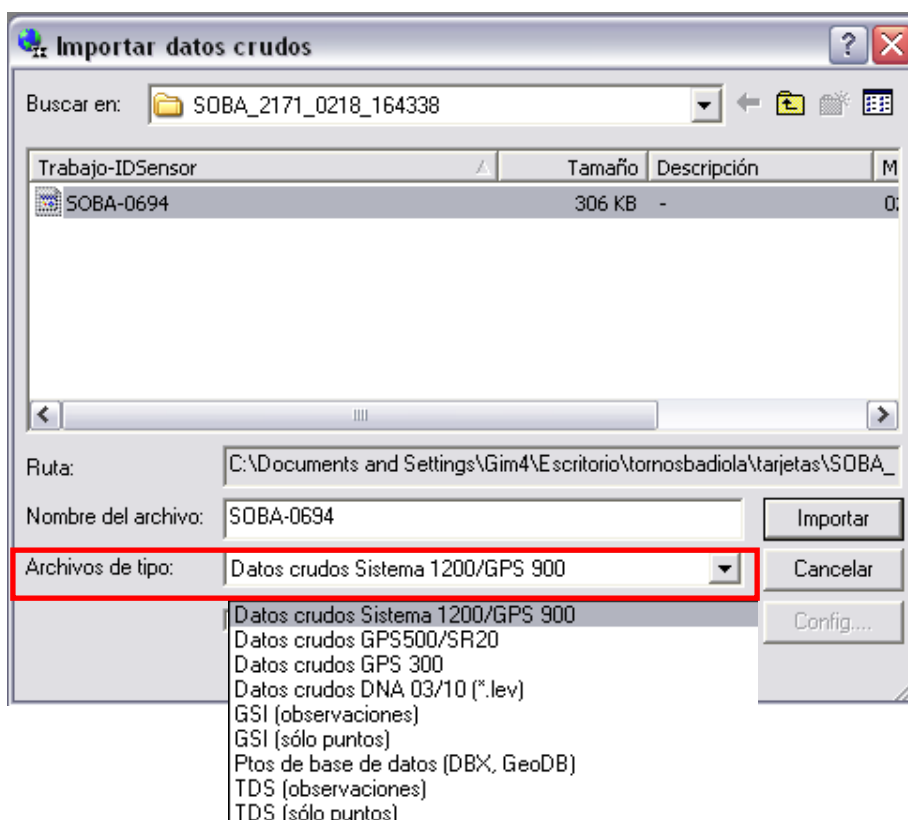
Importar datos crudos

Buscar en: SOBA_2171_0218_164338

| Trabajo-IDSensor | Tamaño | Descripción | M |
|---|---|---|---|
| SOBA-0694 | 306 KB | - | 0: |

Ruta: C:\Documents and Settings\Gim4\Escritorio\tornosbadiola\tarjetas\SOBA_

Nombre del archivo: SOBA-0694

Importar

Archivos de tipo: Datos crudos Sistema 1200/GPS 900

Cancelar

Config....

Datos crudos Sistema 1200/GPS 900
Datos crudos GPS500/SR20
Datos crudos GPS 300
Datos crudos DNA 03/10 (*.lev)
GSI (observaciones)
GSI (sólo puntos)
Ptos de base de datos (DBX, GeoDB)
TDS (observaciones)
TDS (sólo puntos)